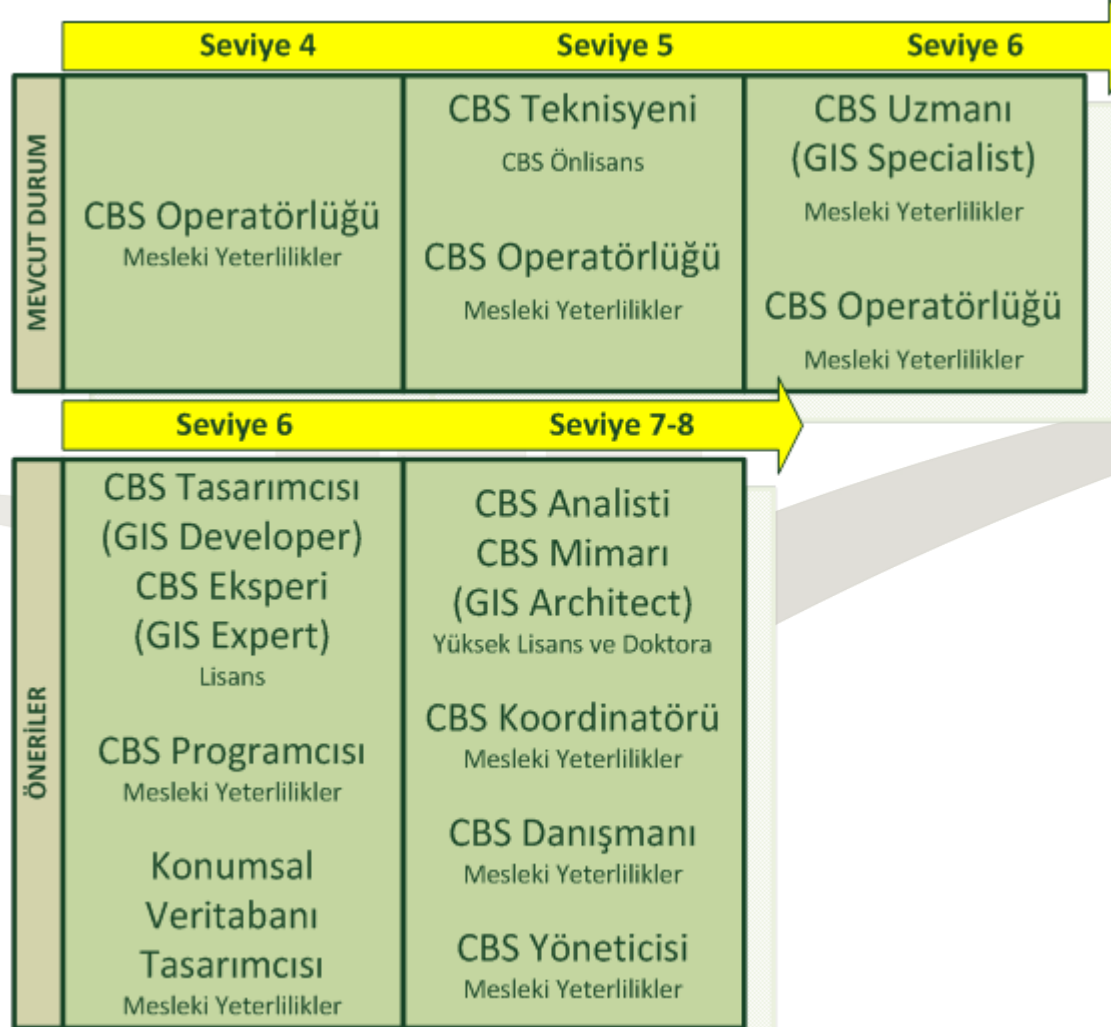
| MEVCUT DURUM | Seviye 4 | Seviye 5 | Seviye 6 |
|---|---|---|---|
| | CBS Operatörlüğü<br>Mesleki Yeterlilikler | CBS Teknisyeni<br>CBS Önlisans<br><br>CBS Operatörlüğü<br>Mesleki Yeterlilikler | CBS Uzmanı (GIS Specialist)<br>Mesleki Yeterlilikler<br><br>CBS Operatörlüğü<br>Mesleki Yeterlilikler |

| ÖNERİLER | Seviye 6 | Seviye 7-8 |
|---|---|---|
| | CBS Tasarımcısı (GIS Developer)<br>CBS Eksperi (GIS Expert)<br>Lisans<br><br>CBS Programcısı<br>Mesleki Yeterlilikler<br><br>Konumsal Veritabanı Tasarımcısı<br>Mesleki Yeterlilikler | CBS Analisti<br>CBS Mimarı (GIS Architect)<br>Yüksek Lisans ve Doktora<br><br>CBS Koordinatörü<br>Mesleki Yeterlilikler<br><br>CBS Danışmanı<br>Mesleki Yeterlilikler<br><br>CBS Yöneticisi<br>Mesleki Yeterlilikler |